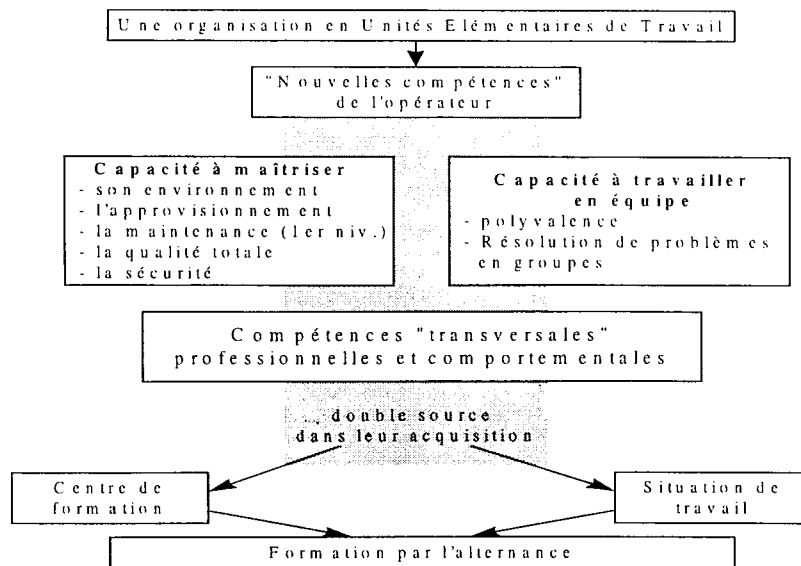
Une organisation en Unités Elémentaires de Travail

"Nouvelles compétences" de l'opérateur

Capacité à maîtriser
- son environnement
- l'approvisionnement
- la maintenance (1er niv.)
- la qualité totale
- la sécurité

Capacité à travailler en équipe
- polyvalence
- Résolution de problèmes en groupes

Compétences "transversales" professionnelles et comportementales

... double source dans leur acquisition

Centre de formation

Situation de travail

Formation par l'alternance